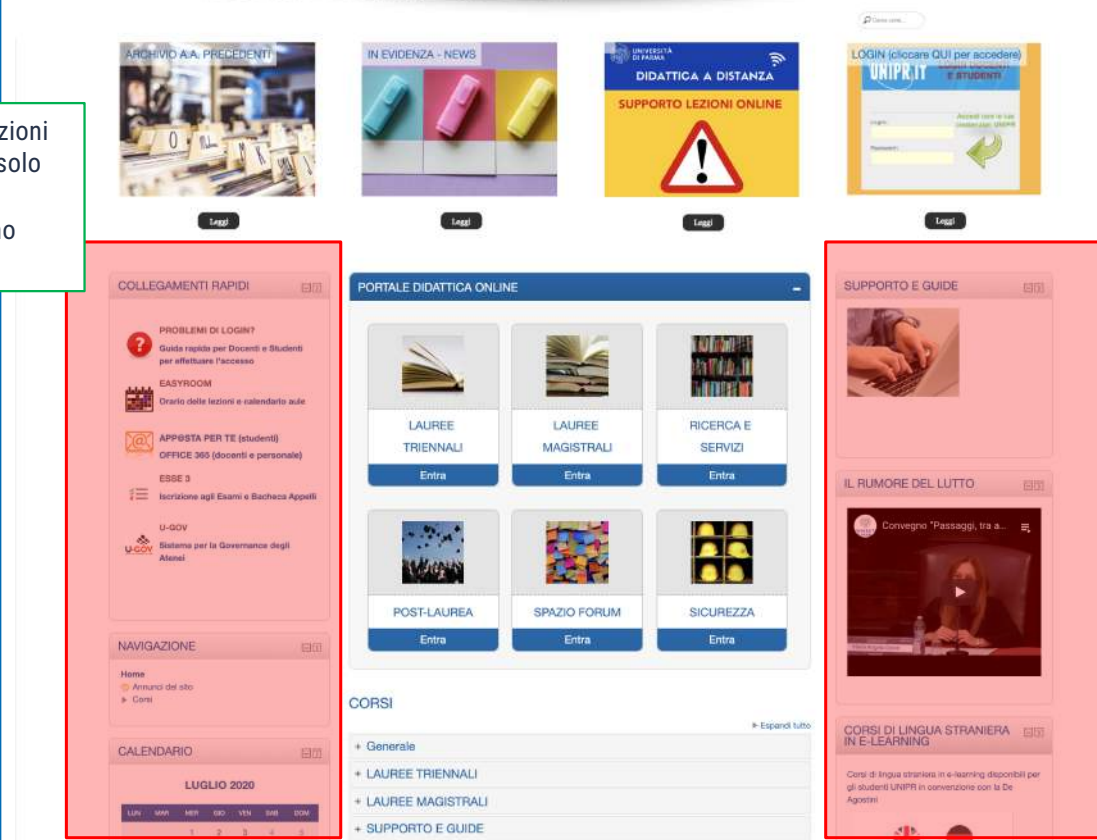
zioni
solo

o

Cerca corsi...

ARCHIVIO A.A. PRECEDENTI

Leggi

IN EVIDENZA - NEWS

Leggi

UNIVERSITÀ DI PARMA

DIDATTICA A DISTANZA

SUPPORTO LEZIONI ONLINE

Leggi

LOGIN (cliccare QUI per accedere)

UNIPR.IT

E STUDENTI

Accedi con le tue credenziali UNIPR

Leggi

COLLEGAMENTI RAPIDI

PROBLEMI DI LOGIN?
Guida rapida per Docenti e Studenti per effettuare l'accesso

EASYROOM
Orario delle lezioni e calendario aule

APP@STA PER TE (studenti)
OFFICE 365 (docenti e personale)

ESSE 3
Iscrizione agli Esami e Bacheca Appelli

U-GOV
Sistema per la Governance degli Atenei

NAVIGAZIONE

Home
Annunci del sito
Corsi

CALENDARIO

LUGLIO 2020

| LUN | MAR | MER | GIO | VEN | SAB | DOM |
|---|---|---|---|---|---|---|
| | | 1 | 2 | 3 | 4 | 5 |

PORTALE DIDATTICA ONLINE

LAUREE TRIENNALI

Entra

LAUREE MAGISTRALI

Entra

RICERCA E SERVIZI

Entra

POST-LAUREA

Entra

SPAZIO FORUM

Entra

SICUREZZA

Entra

CORSI

Espandi tutto

+ Generale
+ LAUREE TRIENNALI
+ LAUREE MAGISTRALI
+ SUPPORTO E GUIDE

SUPPORTO E GUIDE

IL RUMORE DEL LUTTO

Convegno "Passaggi, tra a...

CORSI DI LINGUA STRANIERA IN E-LEARNING

Corsi di lingua straniera in e-learning disponibili per gli studenti UNIPR in convenzione con la De Agostini